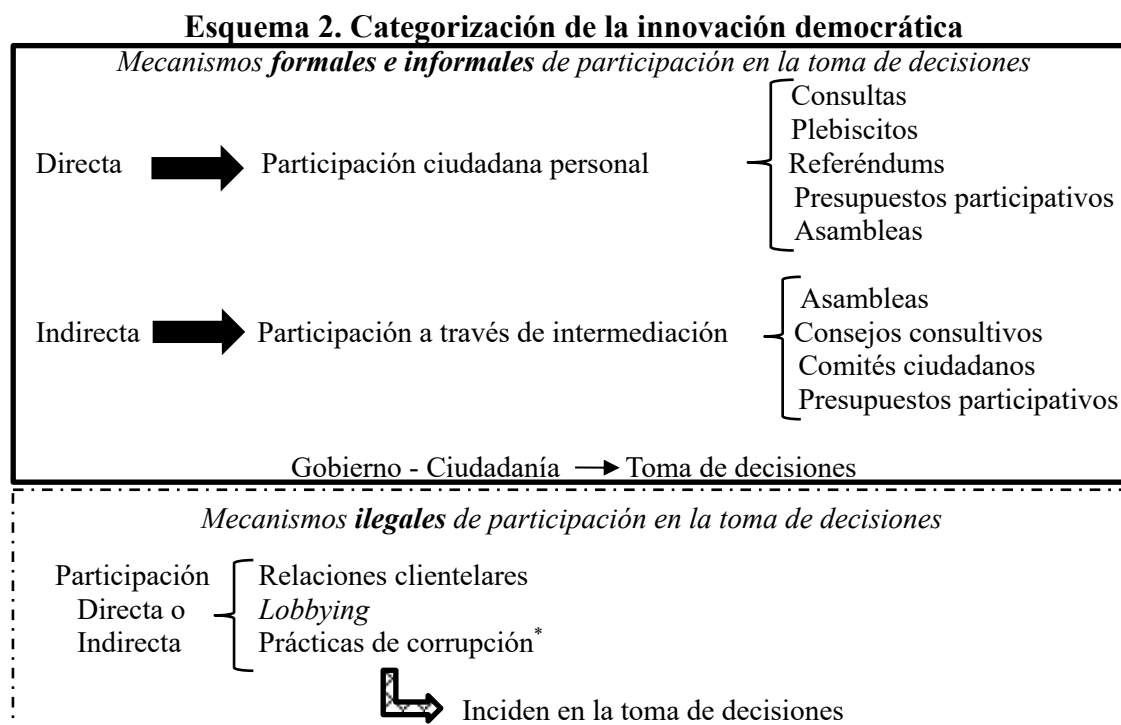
**Esquema 2. Categorización de la innovación democrática**

*Mecanismos **formales e informales** de participación en la toma de decisiones*

Directa → Participación ciudadana personal
- Consultas
- Plebiscitos
- Referéndums
- Presupuestos participativos
- Asambleas

Indirecta → Participación a través de intermediación
- Asambleas
- Consejos consultivos
- Comités ciudadanos
- Presupuestos participativos

Gobierno - Ciudadanía → Toma de decisiones

*Mecanismos **ilegales** de participación en la toma de decisiones*

Participación Directa o Indirecta
- Relaciones clientelares
- *Lobbying*
- Prácticas de corrupción$^{*}$

Inciden en la toma de decisiones